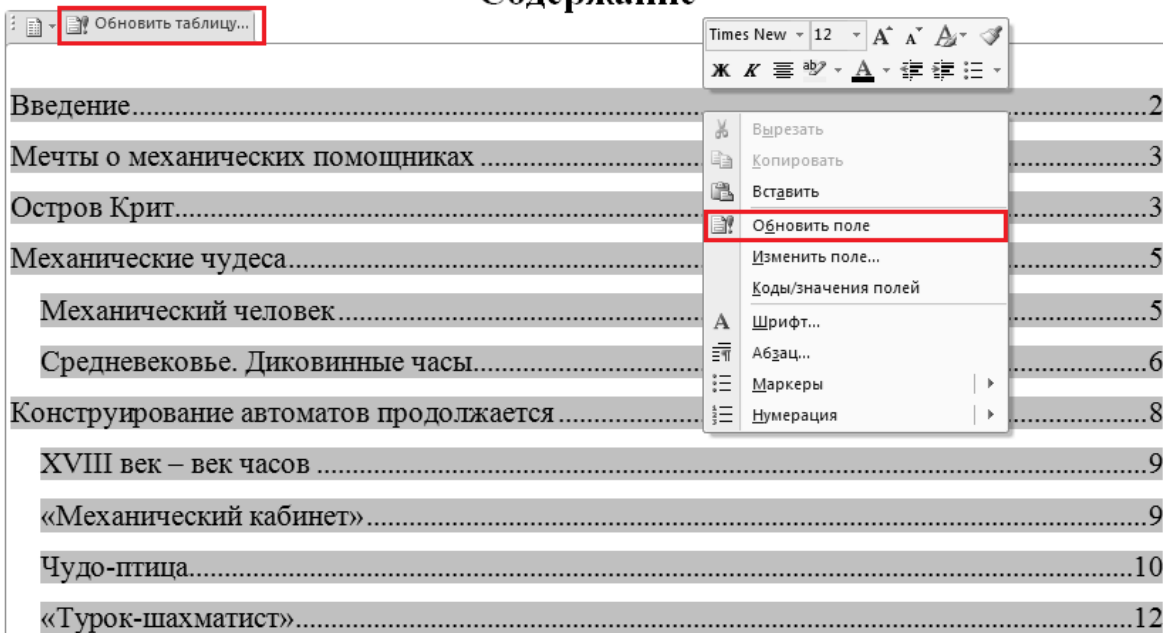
Обновить таблицу...

Содержание

Times New 12 A A
Ж К

Введение......2
Мечты о механических помощниках......3
Остров Крит......3
Механические чудеса......5
Механический человек......5
Средневековье. Диковинные часы......6
Конструирование автоматов продолжается......8
XVIII век – век часов......9
«Механический кабинет»......9
Чудо-птица......10
«Турок-шахматист»......12

Вырезать
Копировать
Вставить
Обновить поле
Изменить поле...
Коды/значения полей
Шрифт...
Абзац...
Маркеры
Нумерация